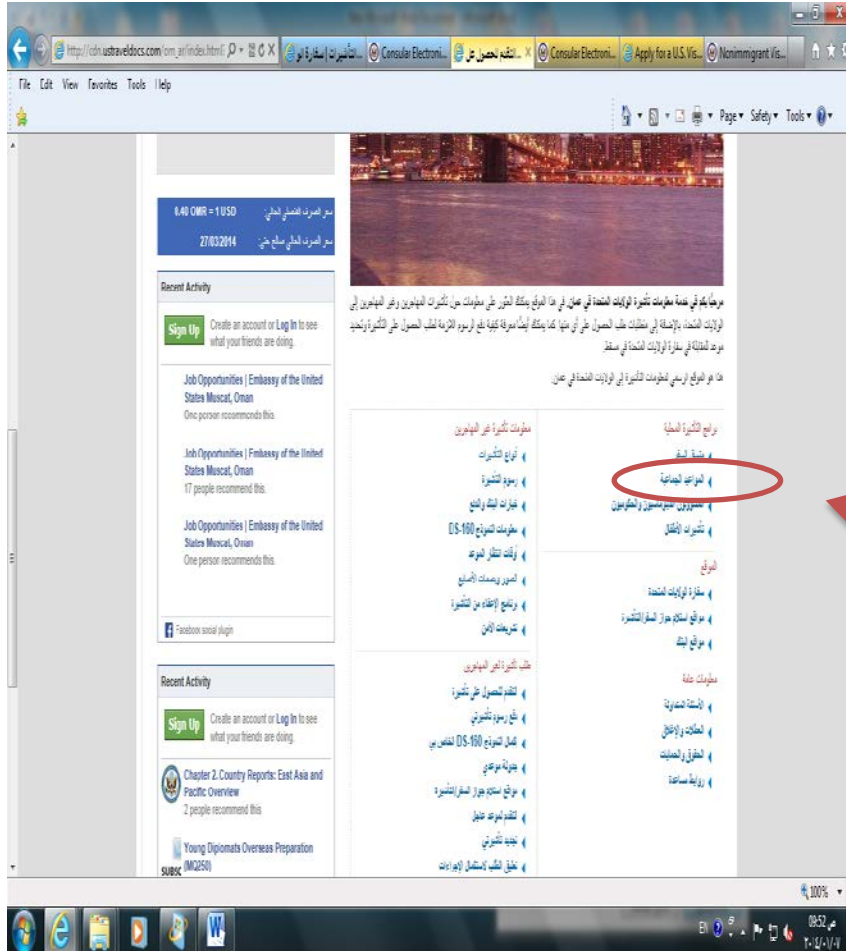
http://cdn.ustraveldocs.com/om_ar/index.html
تأشيرات | سفارة الو...
Consular Electroni...
التقدم للحصول عل...
Consular Electroni...
Apply for a U.S. Vis...
Nonimmigrant Visa...

File Edit View Favorites Tools Help

Page ▾ Safety ▾ Tools ▾

0.40 OMR = 1 USD
سعر الصرف القنصلي الحالي:
27/03/2014
سعر الصرف الحالي صالح حتى:

Recent Activity

Sign Up Create an account or Log In to see what your friends are doing.

Job Opportunities | Embassy of the United States Muscat, Oman
One person recommends this.

Job Opportunities | Embassy of the United States Muscat, Oman
17 people recommend this.

Job Opportunities | Embassy of the United States Muscat, Oman
One person recommends this.

Facebook social plugin

Recent Activity

Sign Up Create an account or Log In to see what your friends are doing.

Chapter 2. Country Reports: East Asia and Pacific Overview
2 people recommend this.

Young Diplomats Overseas Preparation (MQ250)

مرحباً بكم في خدمة معلومات تأشيرة الولايات المتحدة في عمان. في هذا الموقع يمكنك العثور على معلومات حول تأشيرات المهاجرين وغير المهاجرين إلى الولايات المتحدة، بالإضافة إلى متطلبات طلب الحصول على أي منها. كما يمكنك أيضاً معرفة كيفية دفع الرسوم اللازمة لطلب الحصول على التأشيرة وتحديد موعد للمقابلة في سفارة الولايات المتحدة في مسقط.

هذا هو الموقع الرسمي لمعلومات التأشيرة إلى الولايات المتحدة في عمان.

برامج التأشيرة الخاصة
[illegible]
المواعيد الجماعية
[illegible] الدبلوماسيين والحكوميين
تأشيرات الأطفال

الموقع
سفارة الولايات المتحدة
مواقع استلام جواز السفر/التأشيرة
مواقع البنك

معلومات عامة
الأسئلة المتكررة
الحالات والاتصال
الحقوق والحمايات
روابط مساعدة

معلومات تأشيرة غير المهاجرين
أنواع التأشيرات
رسوم التأشيرة
خيارات البنك والدفع
معلومات النموذج DS-160
أوقات انتظار الموعد
الصور وبصمات الأصابع
برنامج الإعفاء من التأشيرة
تصريحات الأمن

طلب تأشيرة غير المهاجرين
التقدم للحصول على تأشيرة
دفع رسوم تأشيرتي
إكمال النموذج DS-160 الخاص بي
جدولة موعدي
مواقع استلام جواز السفر/التأشيرة
التقدم لموعد عاجل
تجديد تأشيرتي
تتبع الطلب لاستكمال الإجراءات

100%

EN
08:52 ص
٢٠١٤/٠١/٠٧